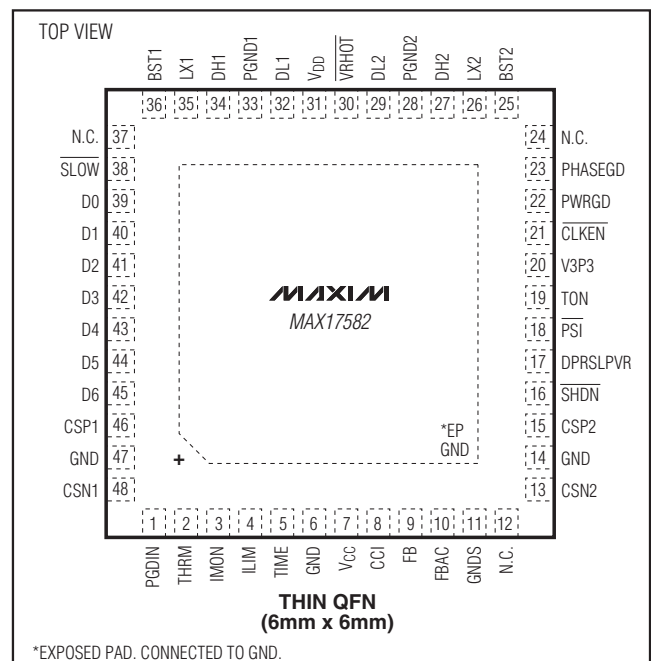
TOP VIEW

BST1 LX1 DH1 PGND1 DL1 $V_{DD}$ $\overline{VRHOT}$ DL2 PGND2 DH2 LX2 BST2

36 35 34 33 32 31 30 29 28 27 26 25

N.C. 37
$\overline{SLOW}$ 38
D0 39
D1 40
D2 41
D3 42
D4 43
D5 44
D6 45
CSP1 46
GND 47
CSN1 48

24 N.C.
23 PHASEGD
22 PWRGD
21 $\overline{CLKEN}$
20 V3P3
19 TON
18 $\overline{PSI}$
17 DPRSLPVR
16 $\overline{SHDN}$
15 CSP2
14 GND
13 CSN2

MAXIM
MAX17582

*EP
GND

+

1 2 3 4 5 6 7 8 9 10 11 12

PGDIN THRM IMON ILIM TIME GND $V_{CC}$ CCI FB FBAC GNDS N.C.

THIN QFN
(6mm x 6mm)

*EXPOSED PAD. CONNECTED TO GND.